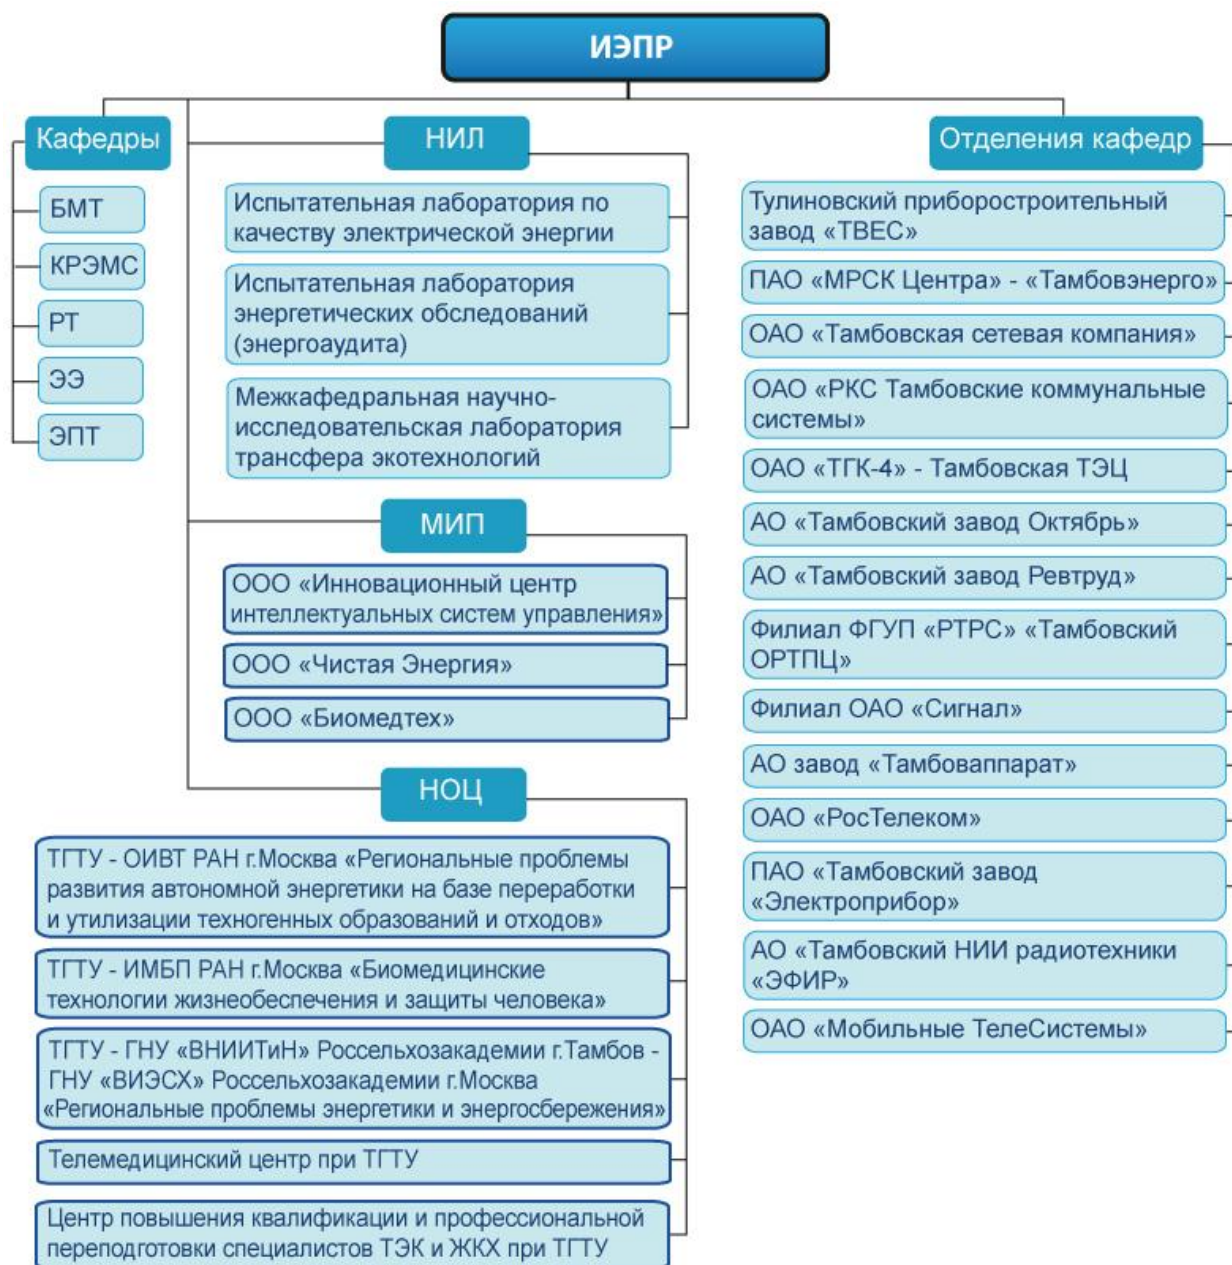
ИЭПР

Кафедры

БМТ

КРЭМС

РТ

ЭЭ

ЭПТ

НИЛ

Испытательная лаборатория по качеству электрической энергии

Испытательная лаборатория энергетических обследований (энергоаудита)

Межкафедральная научно-исследовательская лаборатория трансфера экотехнологий

МИП

ООО «Инновационный центр интеллектуальных систем управления»

ООО «Чистая Энергия»

ООО «Биомедтех»

НОЦ

ТГТУ - ОИВТ РАН г.Москва «Региональные проблемы развития автономной энергетики на базе переработки и утилизации техногенных образований и отходов»

ТГТУ - ИМБП РАН г.Москва «Биомедицинские технологии жизнеобеспечения и защиты человека»

ТГТУ - ГНУ «ВНИИТиН» Россельхозакадемии г.Тамбов - ГНУ «ВИЭСХ» Россельхозакадемии г.Москва «Региональные проблемы энергетики и энергосбережения»

Телемедицинский центр при ТГТУ

Центр повышения квалификации и профессиональной переподготовки специалистов ТЭК и ЖКХ при ТГТУ

Отделения кафедр

Тулиновский приборостроительный завод «ТВЕС»

ПАО «МРСК Центра» - «Тамбовэнерго»

ОАО «Тамбовская сетевая компания»

ОАО «РКС Тамбовские коммунальные системы»

ОАО «ТГК-4» - Тамбовская ТЭЦ

АО «Тамбовский завод Октябрь»

АО «Тамбовский завод Ревтруд»

Филиал ФГУП «РТРС» «Тамбовский ОРТПЦ»

Филиал ОАО «Сигнал»

АО завод «Тамбоваппарат»

ОАО «РосТелеКом»

ПАО «Тамбовский завод «Электроприбор»

АО «Тамбовский НИИ радиотехники «ЭФИР»

ОАО «Мобильные ТелеСистемы»